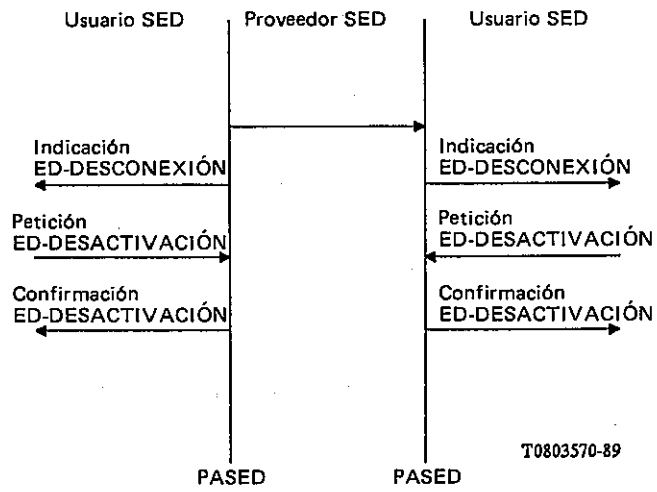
Usuario SED

Proveedor SED

Usuario SED

Indicación
ED-DESCONEXIÓN

Indicación
ED-DESCONEXIÓN

Petición
ED-DESACTIVACIÓN

Petición
ED-DESACTIVACIÓN

Confirmación
ED-DESACTIVACIÓN

Confirmación
ED-DESACTIVACIÓN

T0803570-89

PASED

PASED